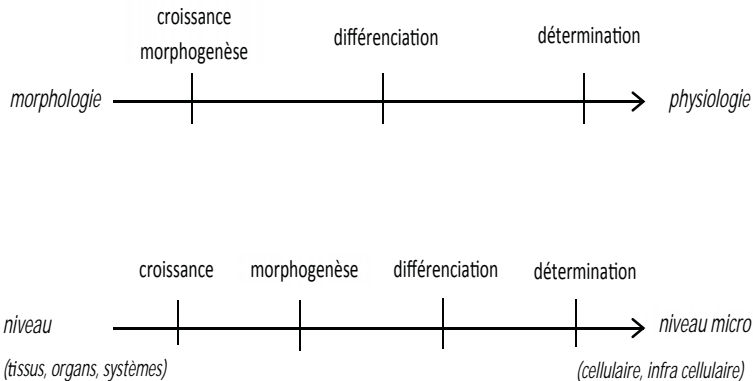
croissance
morphogenèse

différenciation

détermination

morphologie

physiologie

croissance

morphogenèse

différenciation

détermination

niveau

niveau micro

(tissus, organs, systèmes)

(cellulaire, infra cellulaire)